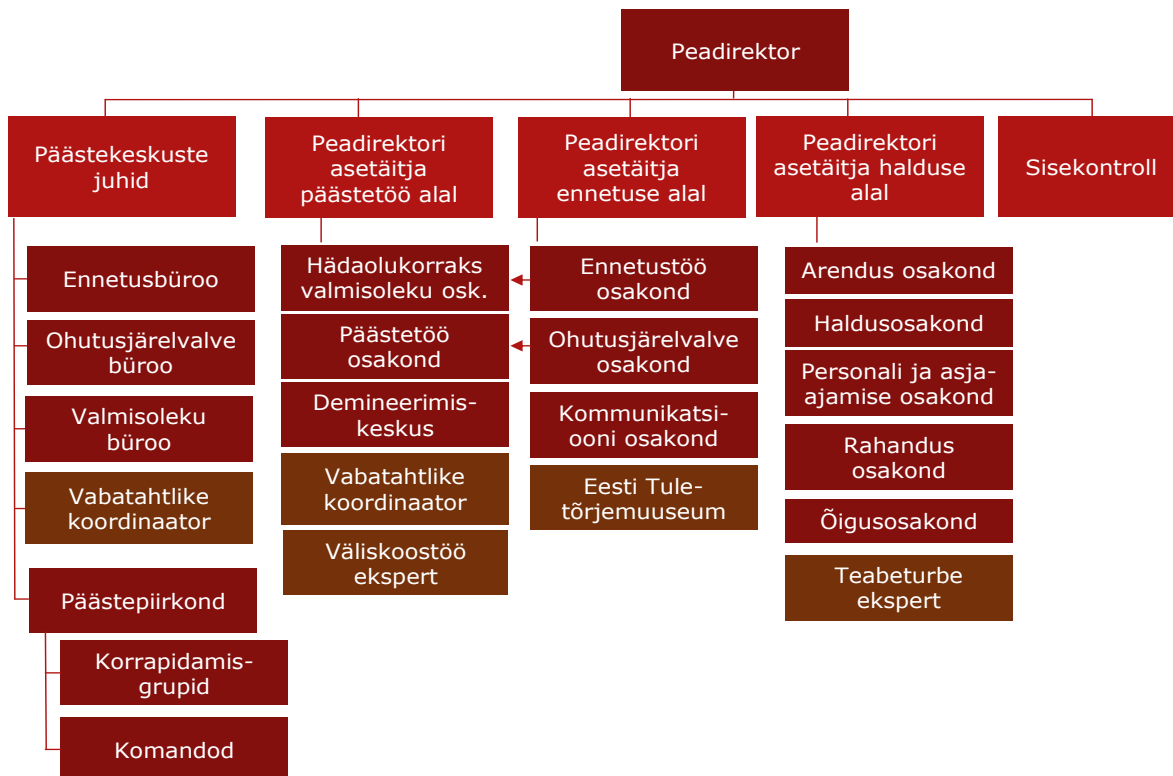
Peadirektor

Päästekeskuste juhid

Ennetusbüroo

Ohutusjärelvalve büroo

Valmisoleku büroo

Vabatahtlike koordinaator

Päästepiirkond

Korrapidamisgrupid

Komandod

Peadirektori asetäitja päästetöö alal

Hädaolukorraks valmisoleku osk.

Päästetöö osakond

Demineerimiskeskus

Vabatahtlike koordinaator

Väliskoostöö ekspert

Peadirektori asetäitja ennetuse alal

Ennetustöö osakond

Ohutusjärelvalve osakond

Kommunikatsiooni osakond

Eesti Tuletõrjemuuseum

Peadirektori asetäitja halduse alal

Arendus osakond

Haldusosakond

Personali ja asjaajamise osakond

Rahandus osakond

Õigusosakond

Teabeturbe ekspert

Sisekontroll